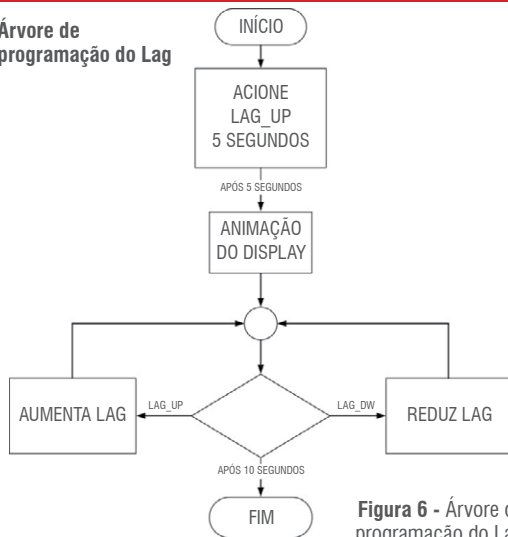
Árvore de programação do Lag

INÍCIO

ACIONE LAG_UP 5 SEGUNDOS

APÓS 5 SEGUNDOS

ANIMAÇÃO DO DISPLAY

AUMENTA LAG

LAG_UP

LAG_DW

REDUZ LAG

APÓS 10 SEGUNDOS

FIM

**Figura 6 -** Árvore d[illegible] programação do La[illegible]